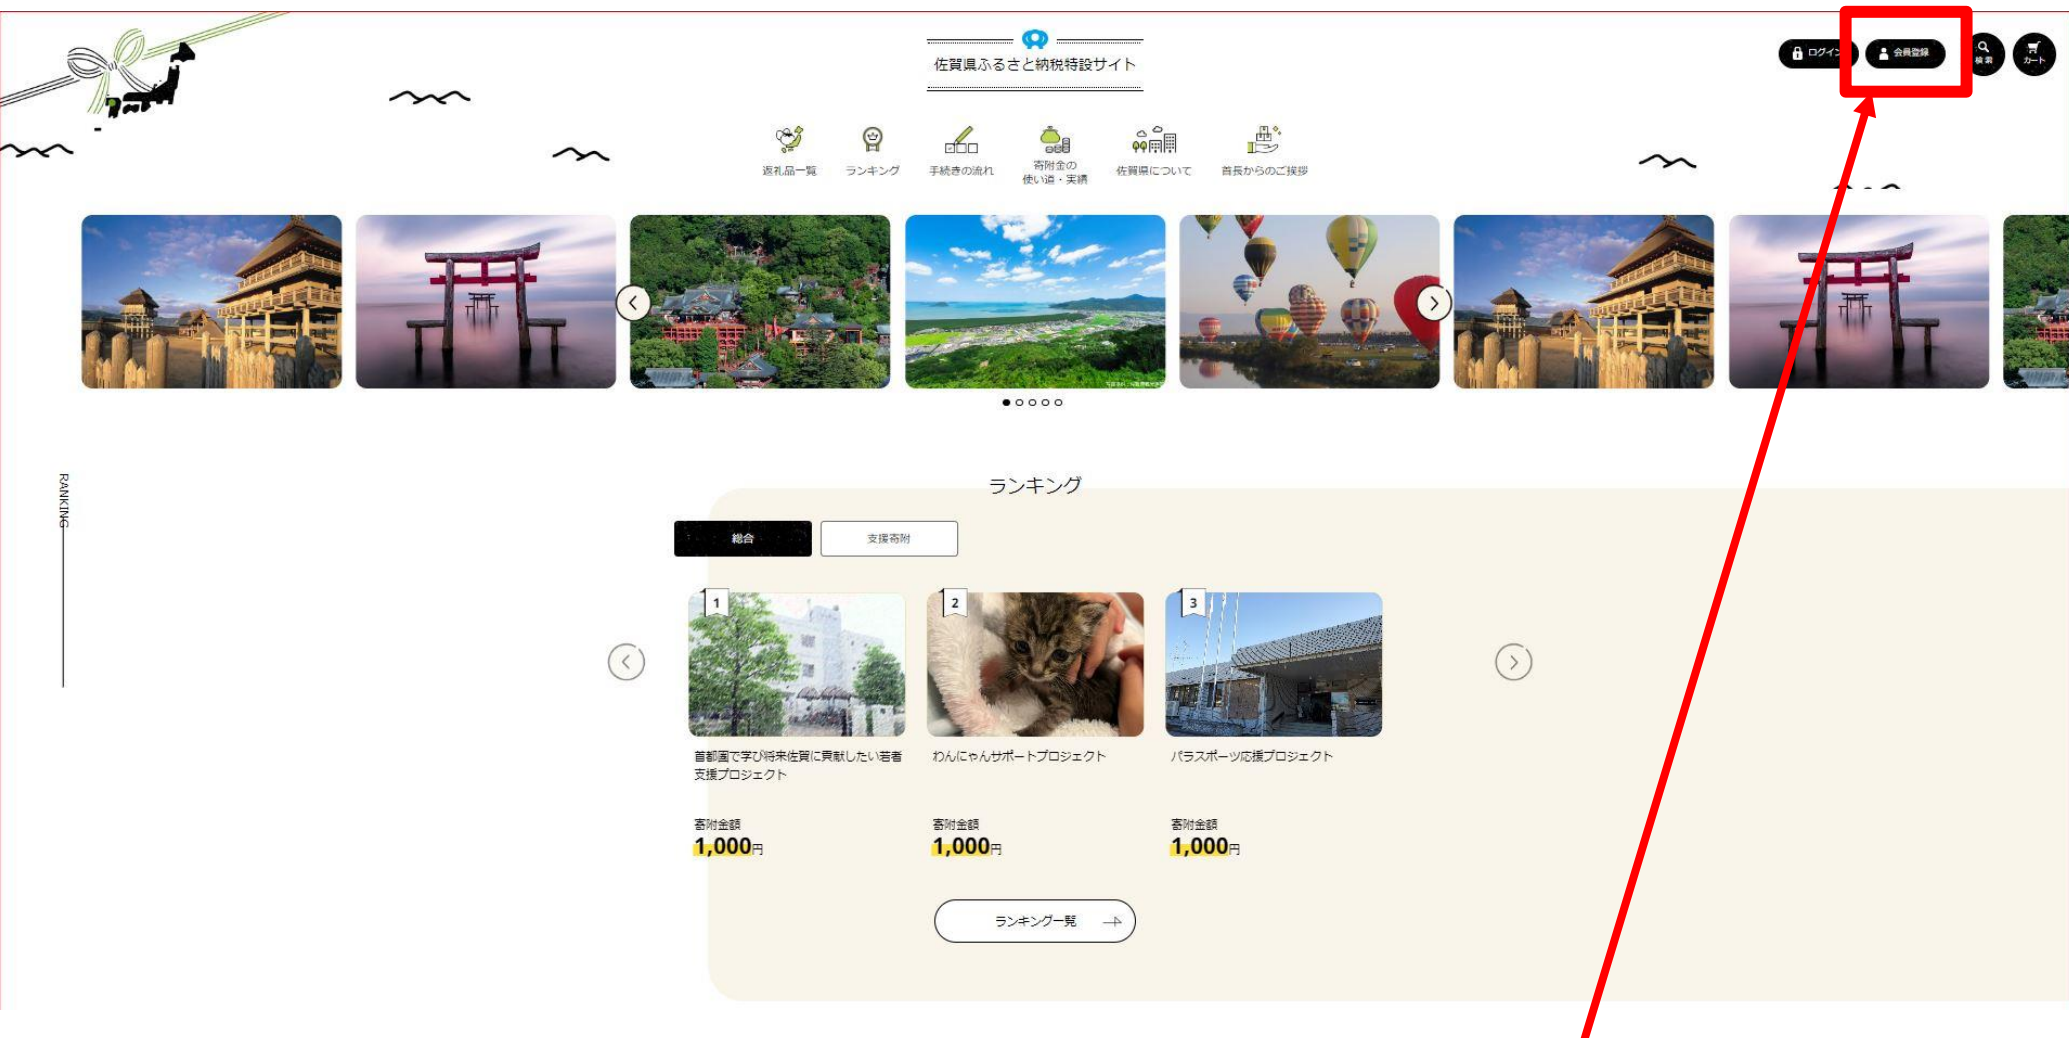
佐賀県ふるさと納税特設サイト

ログイン 会員登録 検索 カート

返礼品一覧 ランキング 手続きの流れ 寄附金の使い道・実績 佐賀県について 首長からのご挨拶

RANKING

ランキング

総合 支援寄附

1
首都圏で学び将来佐賀に貢献したい若者支援プロジェクト
寄附金額
1,000円

2
わんにゃんサポートプロジェクト
寄附金額
1,000円

3
パラスポーツ応援プロジェクト
寄附金額
1,000円

ランキング一覧